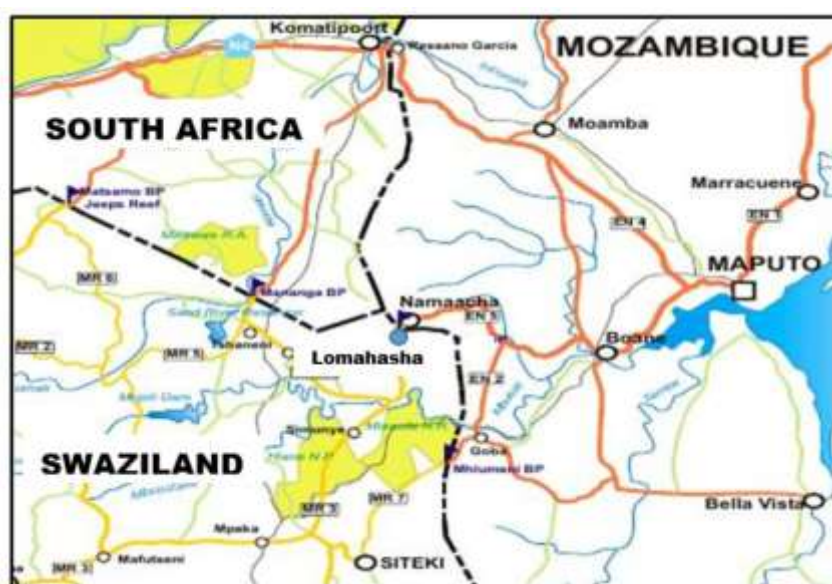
Komatipoort
Ressano Garcia
MOZAMBIQUE
N4
SOUTH AFRICA
Moamba
Marracuene
Matsamo BP
Jeeps Reef
EN 4
EN 1
MR 6
MAPUTO
Mananga BP
Namaacha
EN 5
MR 2
MR 5
Tshaneni
Lomahasha
Boane
EN 2
Simunye
Goba
SWAZILAND
Mhlumeni BP
MR 7
MR 3
Bella Vista
Mpaka
Mafutseni
MR 3
SITEKI